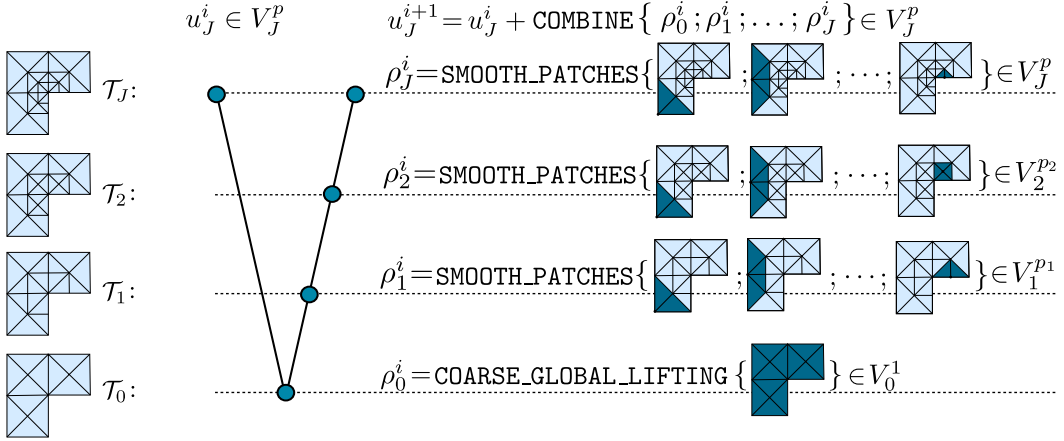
$u_J^i \in V_J^p$

$u_J^{i+1} = u_J^i + \texttt{COMBINE}\{\ \rho_0^i ; \rho_1^i ; \ldots ; \rho_J^i\ \} \in V_J^p$

$\mathcal{T}_J$:

$\rho_J^i = \texttt{SMOOTH\_PATCHES}\{$ ; ; $\cdots$ ; $\} \in V_J^p$

$\mathcal{T}_2$:

$\rho_2^i = \texttt{SMOOTH\_PATCHES}\{$ ; ; $\cdots$ ; $\} \in V_2^{p_2}$

$\mathcal{T}_1$:

$\rho_1^i = \texttt{SMOOTH\_PATCHES}\{$ ; ; $\cdots$ ; $\} \in V_1^{p_1}$

$\mathcal{T}_0$:

$\rho_0^i = \texttt{COARSE\_GLOBAL\_LIFTING}\{$ $\} \in V_0^1$